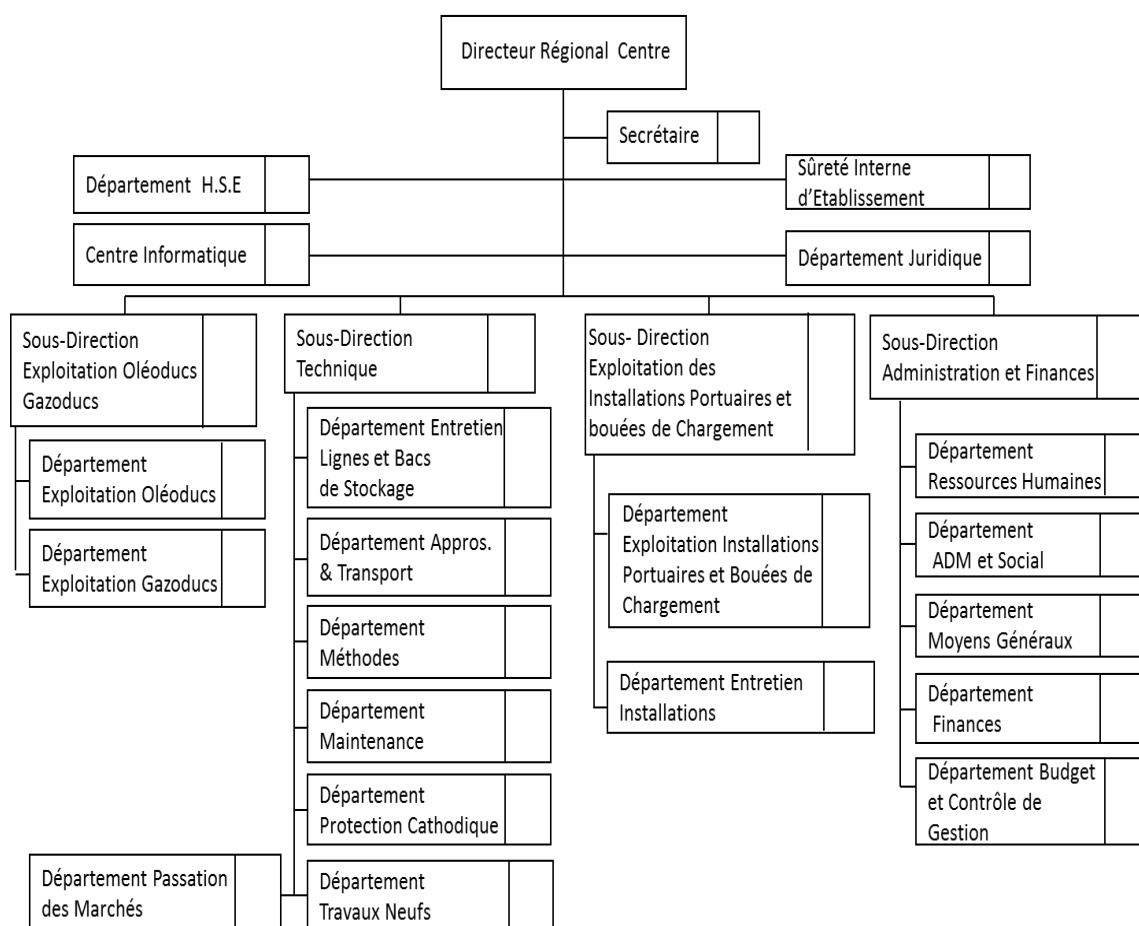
Directeur Régional Centre

Secrétaire

Département H.S.E

Sûreté Interne d'Etablissement

Centre Informatique

Département Juridique

Sous-Direction Exploitation Oléoducs Gazoducs

Département Exploitation Oléoducs

Département Exploitation Gazoducs

Sous-Direction Technique

Département Entretien Lignes et Bacs de Stockage

Département Appros. & Transport

Département Méthodes

Département Maintenance

Département Protection Cathodique

Département Travaux Neufs

Département Passation des Marchés

Sous- Direction Exploitation des Installations Portuaires et bouées de Chargement

Département Exploitation Installations Portuaires et Bouées de Chargement

Département Entretien Installations

Sous-Direction Administration et Finances

Département Ressources Humaines

Département ADM et Social

Département Moyens Généraux

Département Finances

Département Budget et Contrôle de Gestion